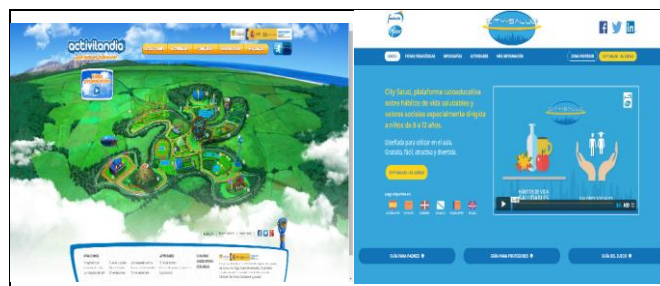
activilandia

City Salud, plataforma socioeducativa sobre hábitos de vida saludables y valores sociales especialmente dirigida a niños de 8 a 12 años.

Diseñada para utilizar en el aula. Gratuita, fácil, intuitiva y divertida.

INICIO

GUÍA PARA PADRES

GUÍA PARA PROFESORES

GUÍA DEL JUEGO

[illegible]